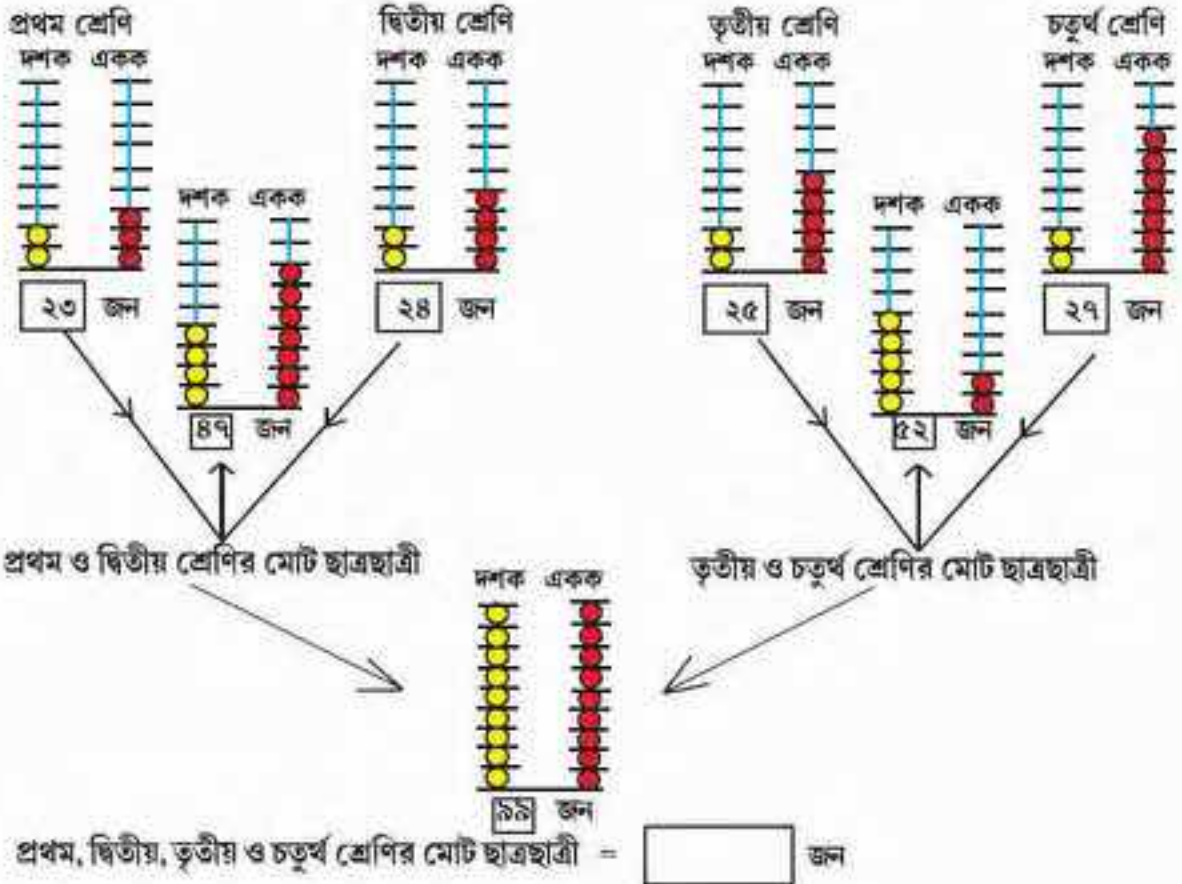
প্রথম শ্রেণি

দশক একক

২৩ জন

দশক একক

৪৭ জন

দ্বিতীয় শ্রেণি

দশক একক

২৪ জন

তৃতীয় শ্রেণি

দশক একক

২৫ জন

দশক একক

৫২ জন

চতুর্থ শ্রেণি

দশক একক

২৭ জন

প্রথম ও দ্বিতীয় শ্রেণির মোট ছাত্রছাত্রী

তৃতীয় ও চতুর্থ শ্রেণির মোট ছাত্রছাত্রী

দশক একক

৯৯ জন

প্রথম, দ্বিতীয়, তৃতীয় ও চতুর্থ শ্রেণির মোট ছাত্রছাত্রী = জন